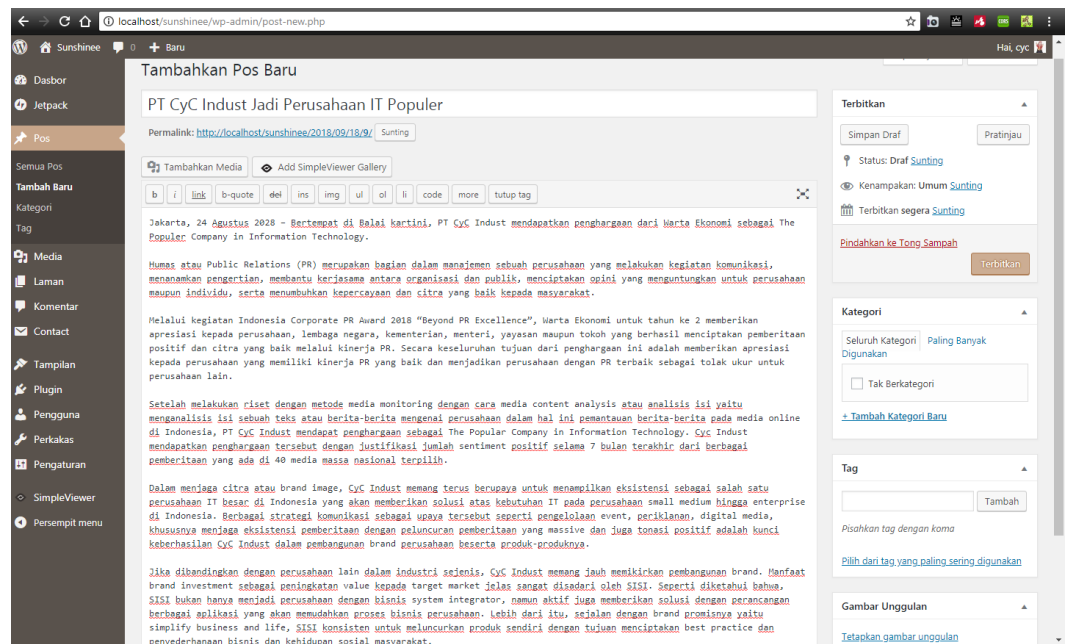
localhost/sunshinee/wp-admin/post-new.php

Sunshinee 0 + Baru Hai, cyc

Dasbor
Jetpack
Pos
Semua Pos
Tambah Baru
Kategori
Tag
Media
Laman
Komentar
Contact
Tampilan
Plugin
Pengguna
Perkakas
Pengaturan
SimpleViewer
Persempit menu

Tambahkan Pos Baru

PT CyC Indust Jadi Perusahaan IT Populer

Permalink: http://localhost/sunshinee/2018/09/18/9/ Sunting

Tambahkan Media Add SimpleViewer Gallery

b i link b-quote del ins img ul ol li code more tutup tag

Jakarta, 24 Agustus 2028 – Bertempat di Balai kartini, PT CyC Indust mendapatkan penghargaan dari Warta Ekonomi sebagai The Populer Company in Information Technology.

Humas atau Public Relations (PR) merupakan bagian dalam manajemen sebuah perusahaan yang melakukan kegiatan komunikasi, menanamkan pengertian, membantu kerjasama antara organisasi dan publik, menciptakan opini yang menguntungkan untuk perusahaan maupun individu, serta menumbuhkan kepercayaan dan citra yang baik kepada masyarakat.

Melalui kegiatan Indonesia Corporate PR Award 2018 "Beyond PR Excellence", Warta Ekonomi untuk tahun ke 2 memberikan apresiasi kepada perusahaan, lembaga negara, kementerian, menteri, yayasan maupun tokoh yang berhasil menciptakan pemberitaan positif dan citra yang baik melalui kinerja PR. Secara keseluruhan tujuan dari penghargaan ini adalah memberikan apresiasi kepada perusahaan yang memiliki kinerja PR yang baik dan menjadikan perusahaan dengan PR terbaik sebagai tolak ukur untuk perusahaan lain.

Setelah melakukan riset dengan metode media monitoring dengan cara media content analysis atau analisis isi yaitu menganalisis isi sebuah teks atau berita-berita mengenai perusahaan dalam hal ini pemantauan berita-berita pada media online di Indonesia, PT CyC Indust mendapat penghargaan sebagai The Popular Company in Information Technology. Cyc Indust mendapatkan penghargaan tersebut dengan justifikasi jumlah sentiment positif selama 7 bulan terakhir dari berbagai pemberitaan yang ada di 40 media massa nasional terpilih.

Dalam menjaga citra atau brand image, CyC Indust memang terus berupaya untuk menampilkan eksistensi sebagai salah satu perusahaan IT besar di Indonesia yang akan memberikan solusi atas kebutuhan IT pada perusahaan small medium hingga enterprise di Indonesia. Berbagai strategi komunikasi sebagai upaya tersebut seperti pengelolaan event, periklanan, digital media, khususnya menjaga eksistensi pemberitaan dengan peluncuran pemberitaan yang massive dan juga tonasi positif adalah kunci keberhasilan CyC Indust dalam pembangunan brand perusahaan beserta produk-produknya.

Jika dibandingkan dengan perusahaan lain dalam industri sejenis, CyC Indust memang jauh memikirkan pembangunan brand. Manfaat brand investment sebagai peningkatan value kepada target market jelas sangat disadari oleh SISI. Seperti diketahui bahwa, SISI bukan hanya menjadi perusahaan dengan bisnis system integrator, namun aktif juga memberikan solusi dengan perancangan berbagai aplikasi yang akan memudahkan proses bisnis perusahaan. Lebih dari itu, sejalan dengan brand promisnya yaitu simplify business and life, SISI konsisten untuk meluncurkan produk sendiri dengan tujuan menciptakan best practice dan penyederhanaan bisnis dan kehidupan sosial masyarakat.

Terbitkan
Simpan Draf Pratinjau
Status: Draf Sunting
Kenampakan: Umum Sunting
Terbitkan segera Sunting
Pindahkan ke Tong Sampah Terbitkan

Kategori
Seluruh Kategori Paling Banyak Digunakan
Tak Berkategori
+ Tambah Kategori Baru

Tag
Tambah
Pisahkan tag dengan koma
Pilih dari tag yang paling sering digunakan

Gambar Unggulan
Tetapkan gambar unggulan